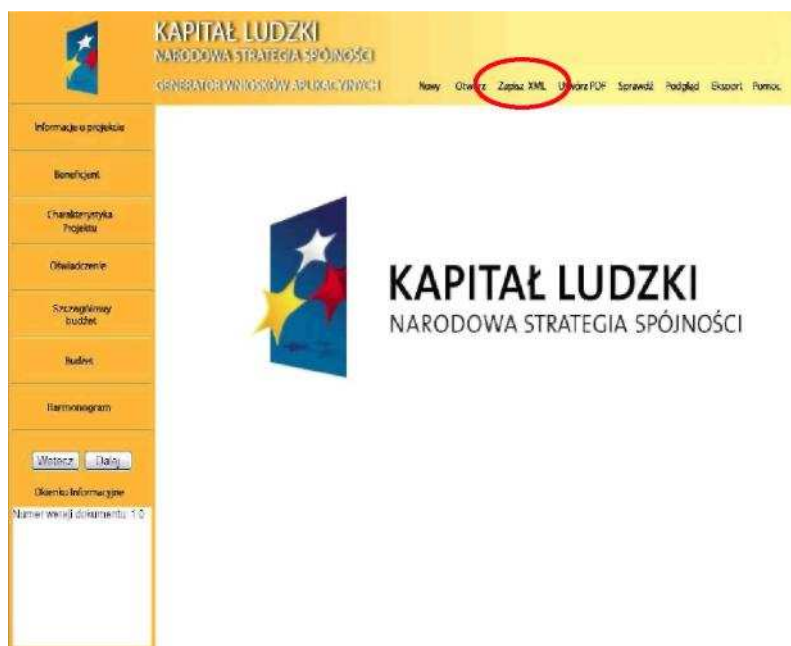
KAPITAŁ LUDZKI
NARODOWA STRATEGIA SPÓJNOŚCI
GENERATOR WNIOSKÓW APLIKACYJNYCH

Nowy Otwórz Zapisz XML Utwórz PDF Sprawdź Podgląd Eksport Pomoc

Informacje o projekcie
Beneficjent
Charakterystyka Projektu
Oświadczenie
Szczegółowy budżet
Budżet
Harmonogram

Wstecz Dalej

Okienko Informacyjne
Numer wersji dokumentu: 1.0

KAPITAŁ LUDZKI
NARODOWA STRATEGIA SPÓJNOŚCI